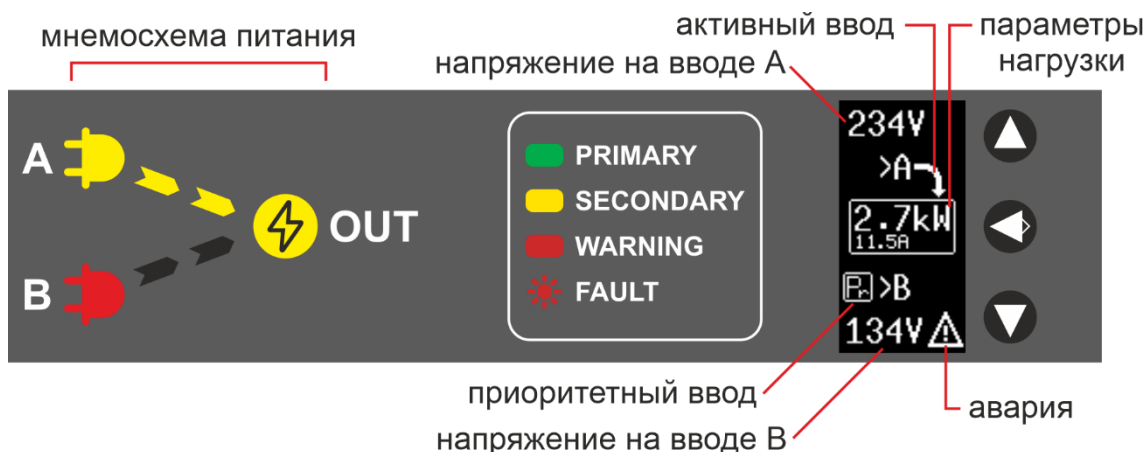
мнемосхема питания

активный ввод

параметры нагрузки

напряжение на вводе А

A

B

OUT

PRIMARY

SECONDARY

WARNING

FAULT

234V

>A

2.7kW
11.5A

P >B

134V

приоритетный ввод

авария

напряжение на вводе В